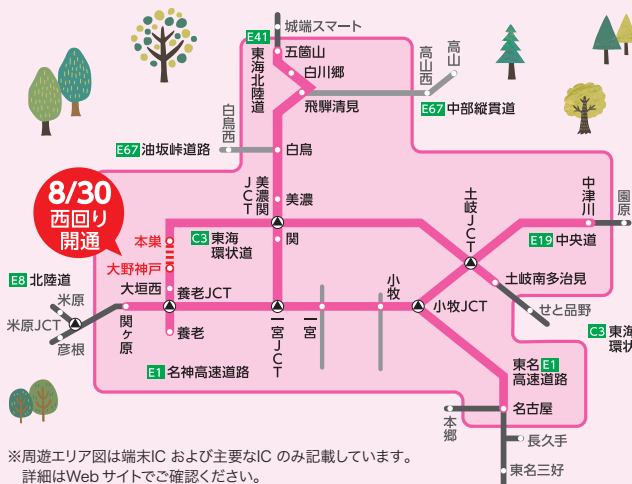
城端スマート
E41
東海北陸道
五箇山
白川郷
高山西
高山
飛騨清見
E67 中部縦貫道
白鳥西
E67 油坂峠道路
白鳥
美濃関JCT
美濃
8/30
西回り
開通
本巣
C3 東海環状道
関
土岐JCT
中津川
園原
E19 中央道
大野神戸
E8 北陸道
大垣西
養老JCT
土岐南多治見
米原
米原JCT
関ケ原
小牧
小牧JCT
せと品野
C3 東海環状
彦根
養老
一宮JCT
一宮
E1 名神高速道路
東名 E1 高速道路
名古屋
本郷
長久手
※周遊エリア図は端末IC および主要なIC のみ記載しています。
詳細はWebサイトでご確認ください。
東名三好